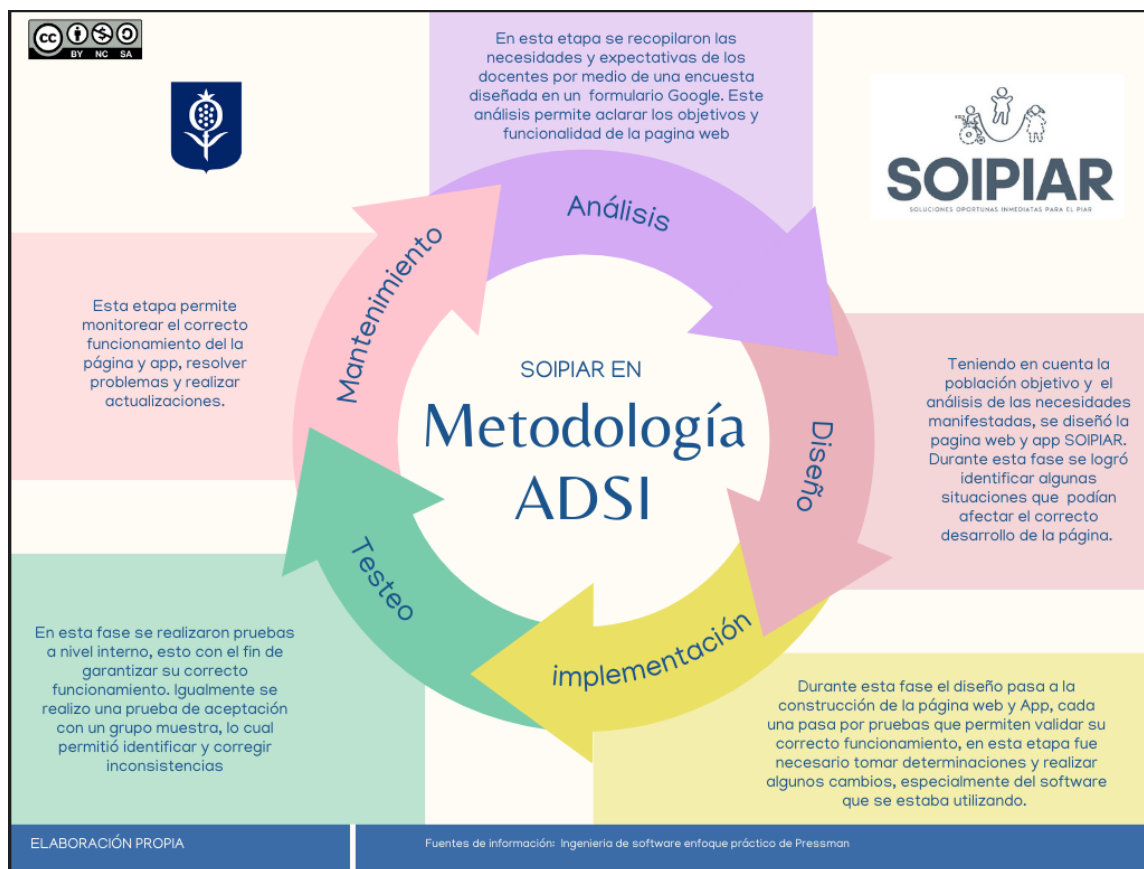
cc BY NC SA

En esta etapa se recopilaron las necesidades y expectativas de los docentes por medio de una encuesta diseñada en un formulario Google. Este análisis permite aclarar los objetivos y funcionalidad de la pagina web

SOIPIAR
SOLUCIONES OPORTUNAS INMEDIATAS PARA EL PIAR

Análisis

Mantenimiento

Esta etapa permite monitorear el correcto funcionamiento del la página y app, resolver problemas y realizar actualizaciones.

SOIPIAR EN
Metodología ADSI

Diseño

Teniendo en cuenta la población objetivo y el análisis de las necesidades manifestadas, se diseñó la pagina web y app SOIPIAR. Durante esta fase se logró identificar algunas situaciones que podían afectar el correcto desarrollo de la página.

Testeo

implementación

En esta fase se realizaron pruebas a nivel interno, esto con el fin de garantizar su correcto funcionamiento. Igualmente se realizo una prueba de aceptación con un grupo muestra, lo cual permitió identificar y corregir inconsistencias

Durante esta fase el diseño pasa a la construcción de la página web y App, cada una pasa por pruebas que permiten validar su correcto funcionamiento, en esta etapa fue necesario tomar determinaciones y realizar algunos cambios, especialmente del software que se estaba utilizando.

ELABORACIÓN PROPIA

Fuentes de información: Ingenieria de software enfoque práctico de Pressman